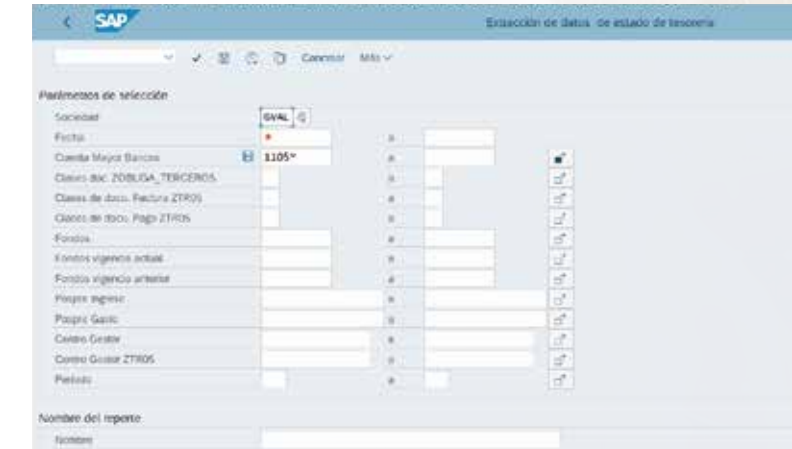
SAP

Extracción de datos de estado de tesorería

Cancelar Más

Parámetros de selección

Sociedad GVAL
Fecha a
Cuenta Mayor Bancos 1105* a
Clases doc. ZOBLIGA_TERCEROS a
Clases de docs. Factura ZTR05 a
Clases de docs. Pago ZTR05 a
Fondos a
Fondos vigencia actual a
Fondos vigencia anterior a
Pospre Ingreso a
Pospre Gasto a
Centro Gestor a
Centro Gestor ZTR05 a
Periodo a

Nombre del reporte

Nombre